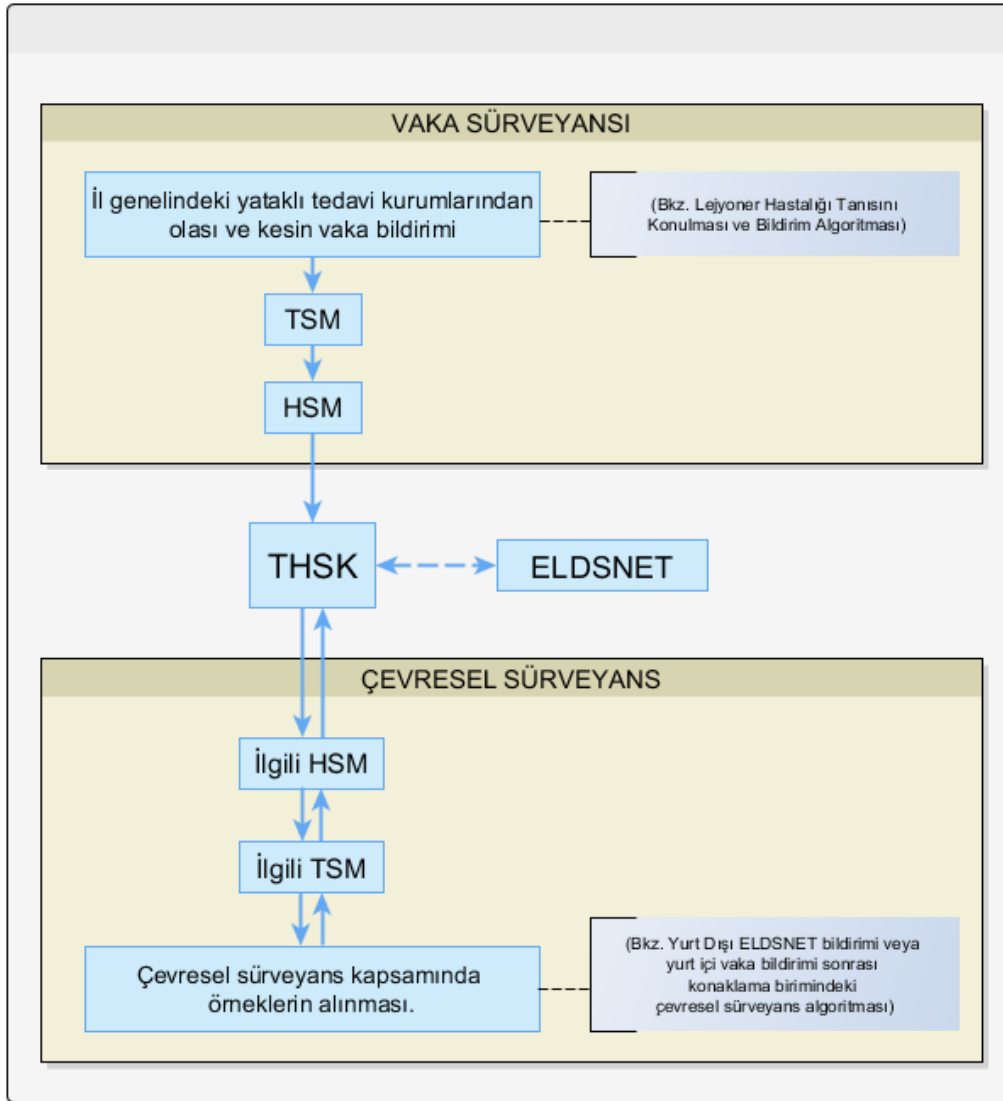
VAKA SÜRVEYANSI

İl genelindeki yataklı tedavi kurumlarından olası ve kesin vaka bildirimi

(Bkz. Lejyoner Hastalığı Tanısını Konulması ve Bildirim Algoritması)

TSM

HSM

THSK

ELDSNET

ÇEVRESEL SÜRVEYANS

İlgili HSM

İlgili TSM

Çevresel sürveyans kapsamında örneklerin alınması.

(Bkz. Yurt Dışı ELDSNET bildirimi veya yurt içi vaka bildirimi sonrası konaklama birimindeki çevresel sürveyans algoritması)